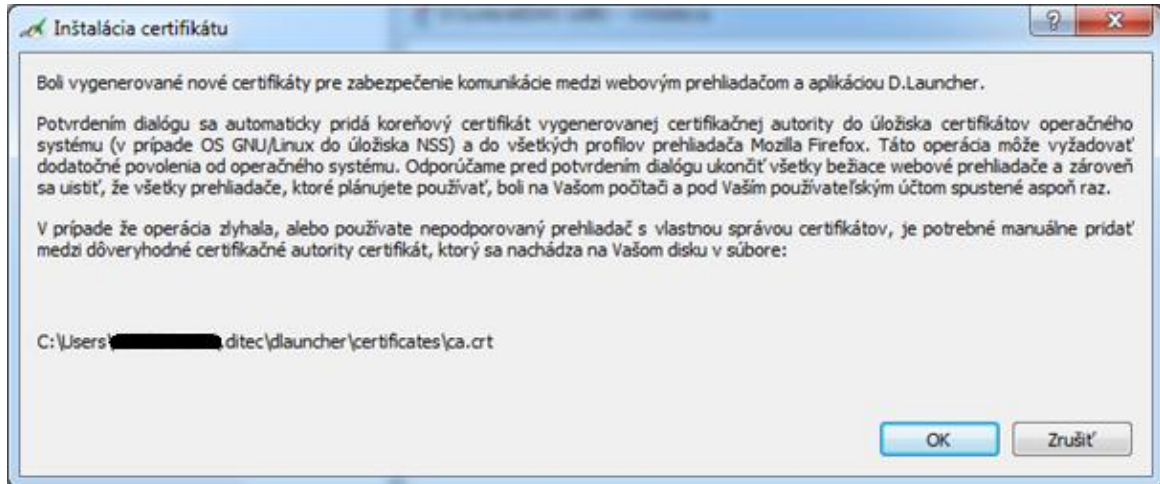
Inštalácia certifikátu

?

X

Boli vygenerované nové certifikáty pre zabezpečenie komunikácie medzi webovým prehliadačom a aplikáciou D.Launcher.

Potvrdením dialógu sa automaticky pridá koreňový certifikát vygenerovanej certifikačnej autority do úložiska certifikátov operačného systému (v prípade OS GNU/Linux do úložiska NSS) a do všetkých profilov prehliadača Mozilla Firefox. Táto operácia môže vyžadovať dodatočné povolenia od operačného systému. Odporúčame pred potvrdením dialógu ukončiť všetky bežiace webové prehliadače a zároveň sa uistiť, že všetky prehliadače, ktoré plánujete používať, boli na Vašom počítači a pod Vaším používateľským účtom spustené aspoň raz.

V prípade že operácia zlyhala, alebo používate nepodporovaný prehliadač s vlastnou správou certifikátov, je potrebné manuálne pridať medzi dôveryhodné certifikačné autority certifikát, ktorý sa nachádza na Vašom disku v súbore:

C:\Users\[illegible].ditec\dlauncher\certificates\ca.crt

OK

Zrušiť